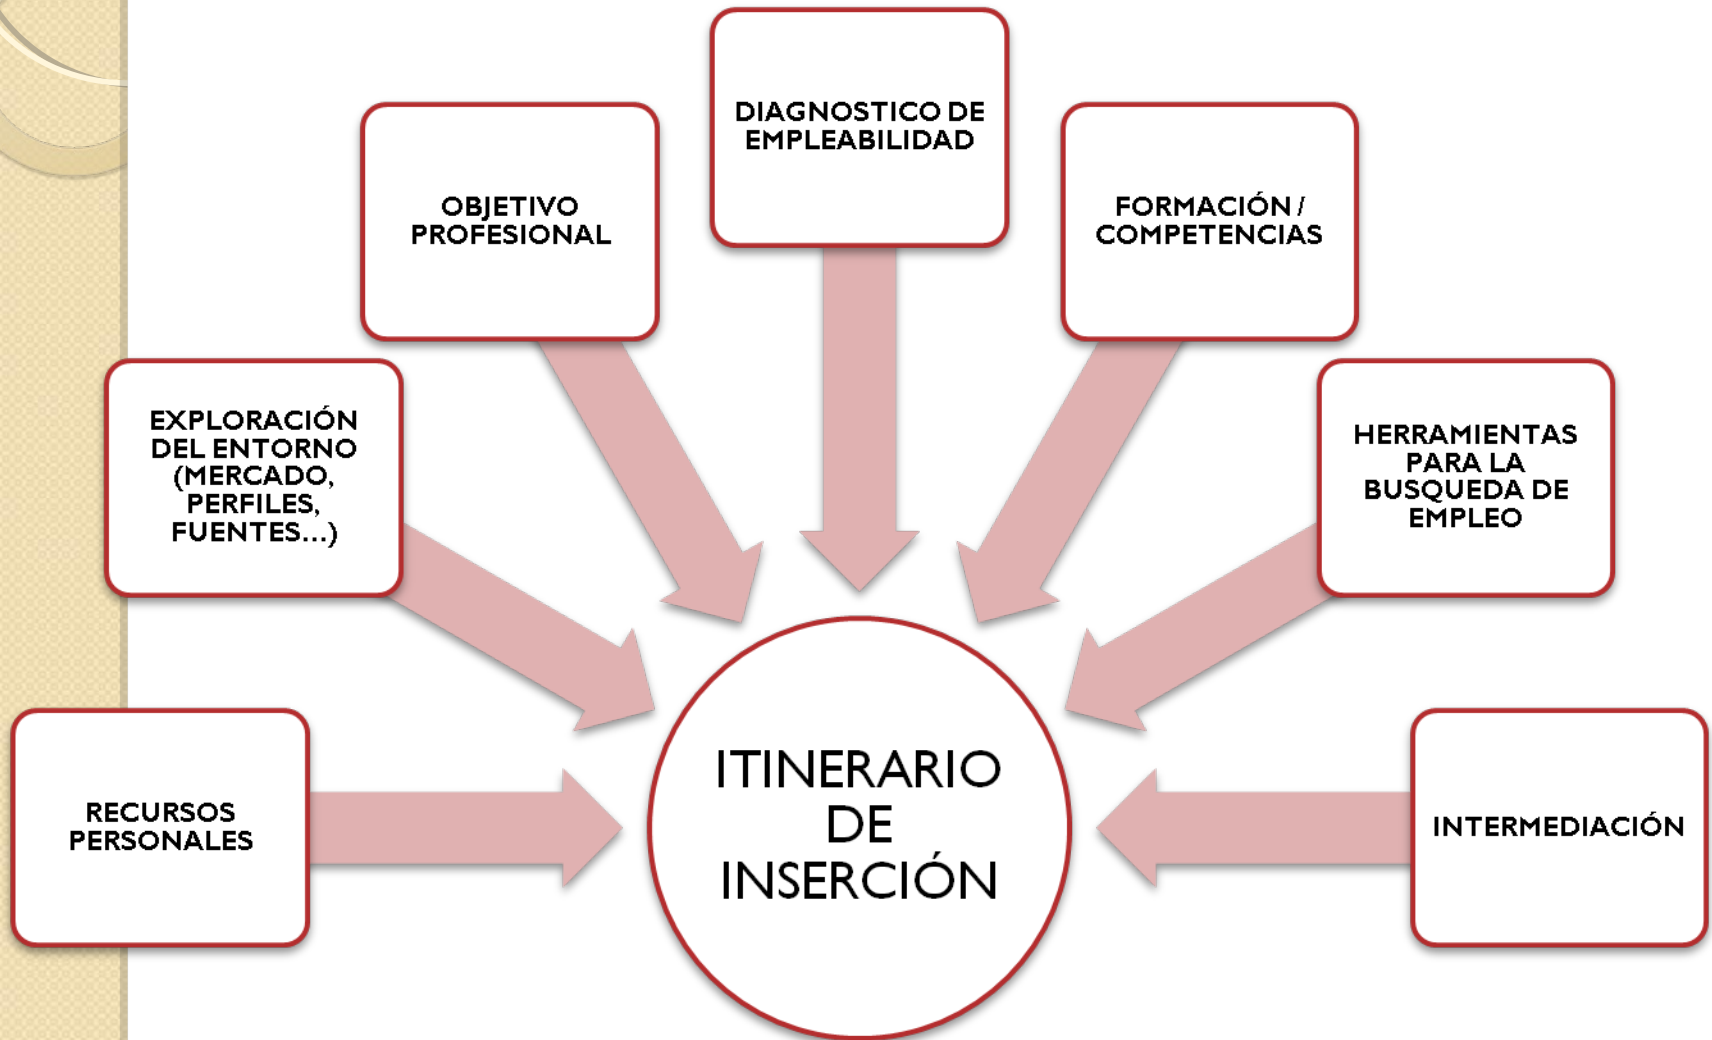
RECURSOS PERSONALES

EXPLORACIÓN DEL ENTORNO (MERCADO, PERFILES, FUENTES...)

OBJETIVO PROFESIONAL

DIAGNOSTICO DE EMPLEABILIDAD

FORMACIÓN / COMPETENCIAS

HERRAMIENTAS PARA LA BUSQUEDA DE EMPLEO

INTERMEDIACIÓN

ITINERARIO DE INSERCIÓN